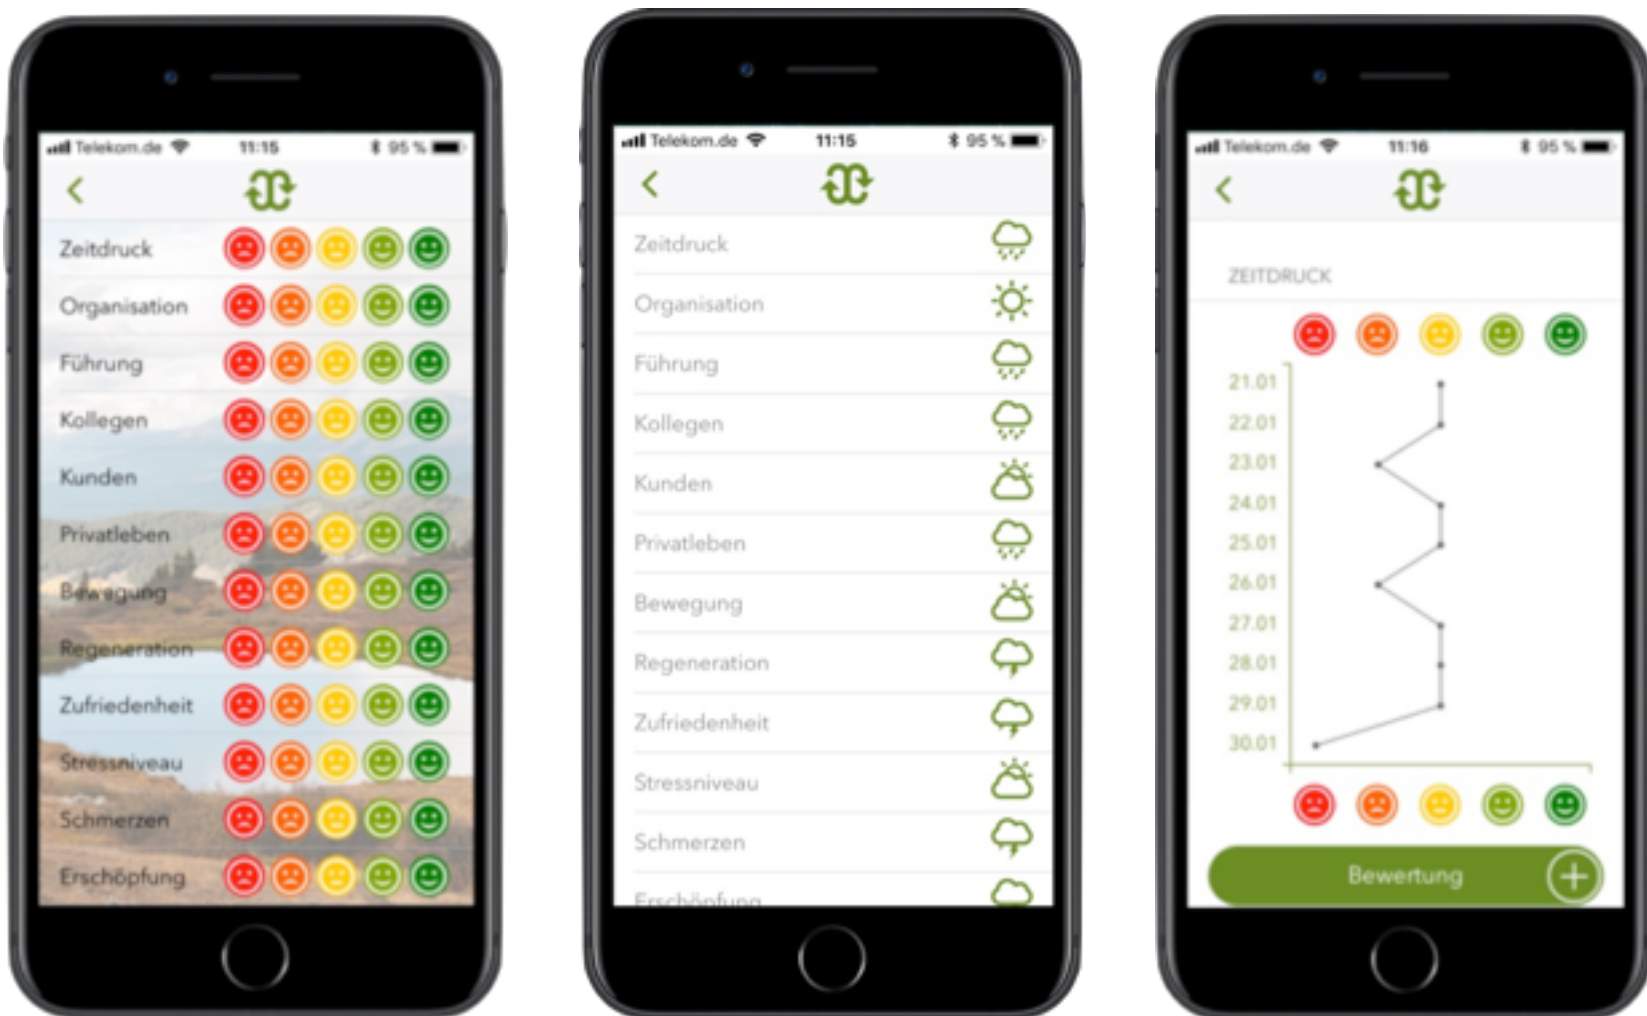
Telekom.de 11:15 95 %

<

Zeitdruck

Organisation

Führung

Kollegen

Kunden

Privatleben

Bewegung

Regeneration

Zufriedenheit

Stressniveau

Schmerzen

Erschöpfung

Telekom.de 11:15 95 %

<

Zeitdruck

Organisation

Führung

Kollegen

Kunden

Privatleben

Bewegung

Regeneration

Zufriedenheit

Stressniveau

Schmerzen

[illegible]

Telekom.de 11:16 95 %

<

ZEITDRUCK

21.01
22.01
23.01
24.01
25.01
26.01
27.01
28.01
29.01
30.01

Bewertung